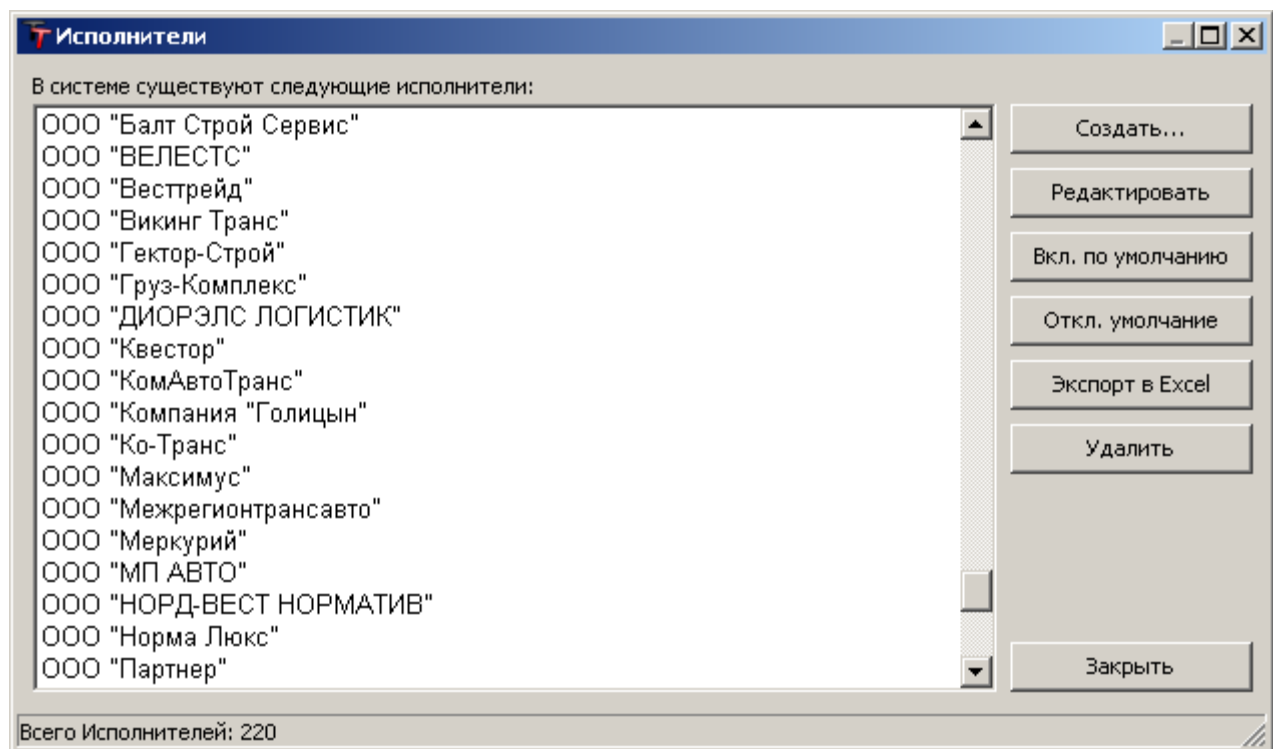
Исполнители

В системе существуют следующие исполнители:

ООО "Балт Строй Сервис"
ООО "ВЕЛЕСТС"
ООО "Весттрейд"
ООО "Викинг Транс"
ООО "Гектор-Строй"
ООО "Груз-Комплекс"
ООО "ДИОРЭЛС ЛОГИСТИК"
ООО "Квестор"
ООО "КомАвтоТранс"
ООО "Компания "Голицын"
ООО "Ко-Транс"
ООО "Максимус"
ООО "Межрегионтрансавто"
ООО "Меркурий"
ООО "МП АВТО"
ООО "НОРД-ВЕСТ НОРМАТИВ"
ООО "Норма Люкс"
ООО "Партнер"

Создать...
Редактировать
Вкл. по умолчанию
Откл. умолчание
Экспорт в Excel
Удалить
Закрыть

Всего Исполнителей: 220